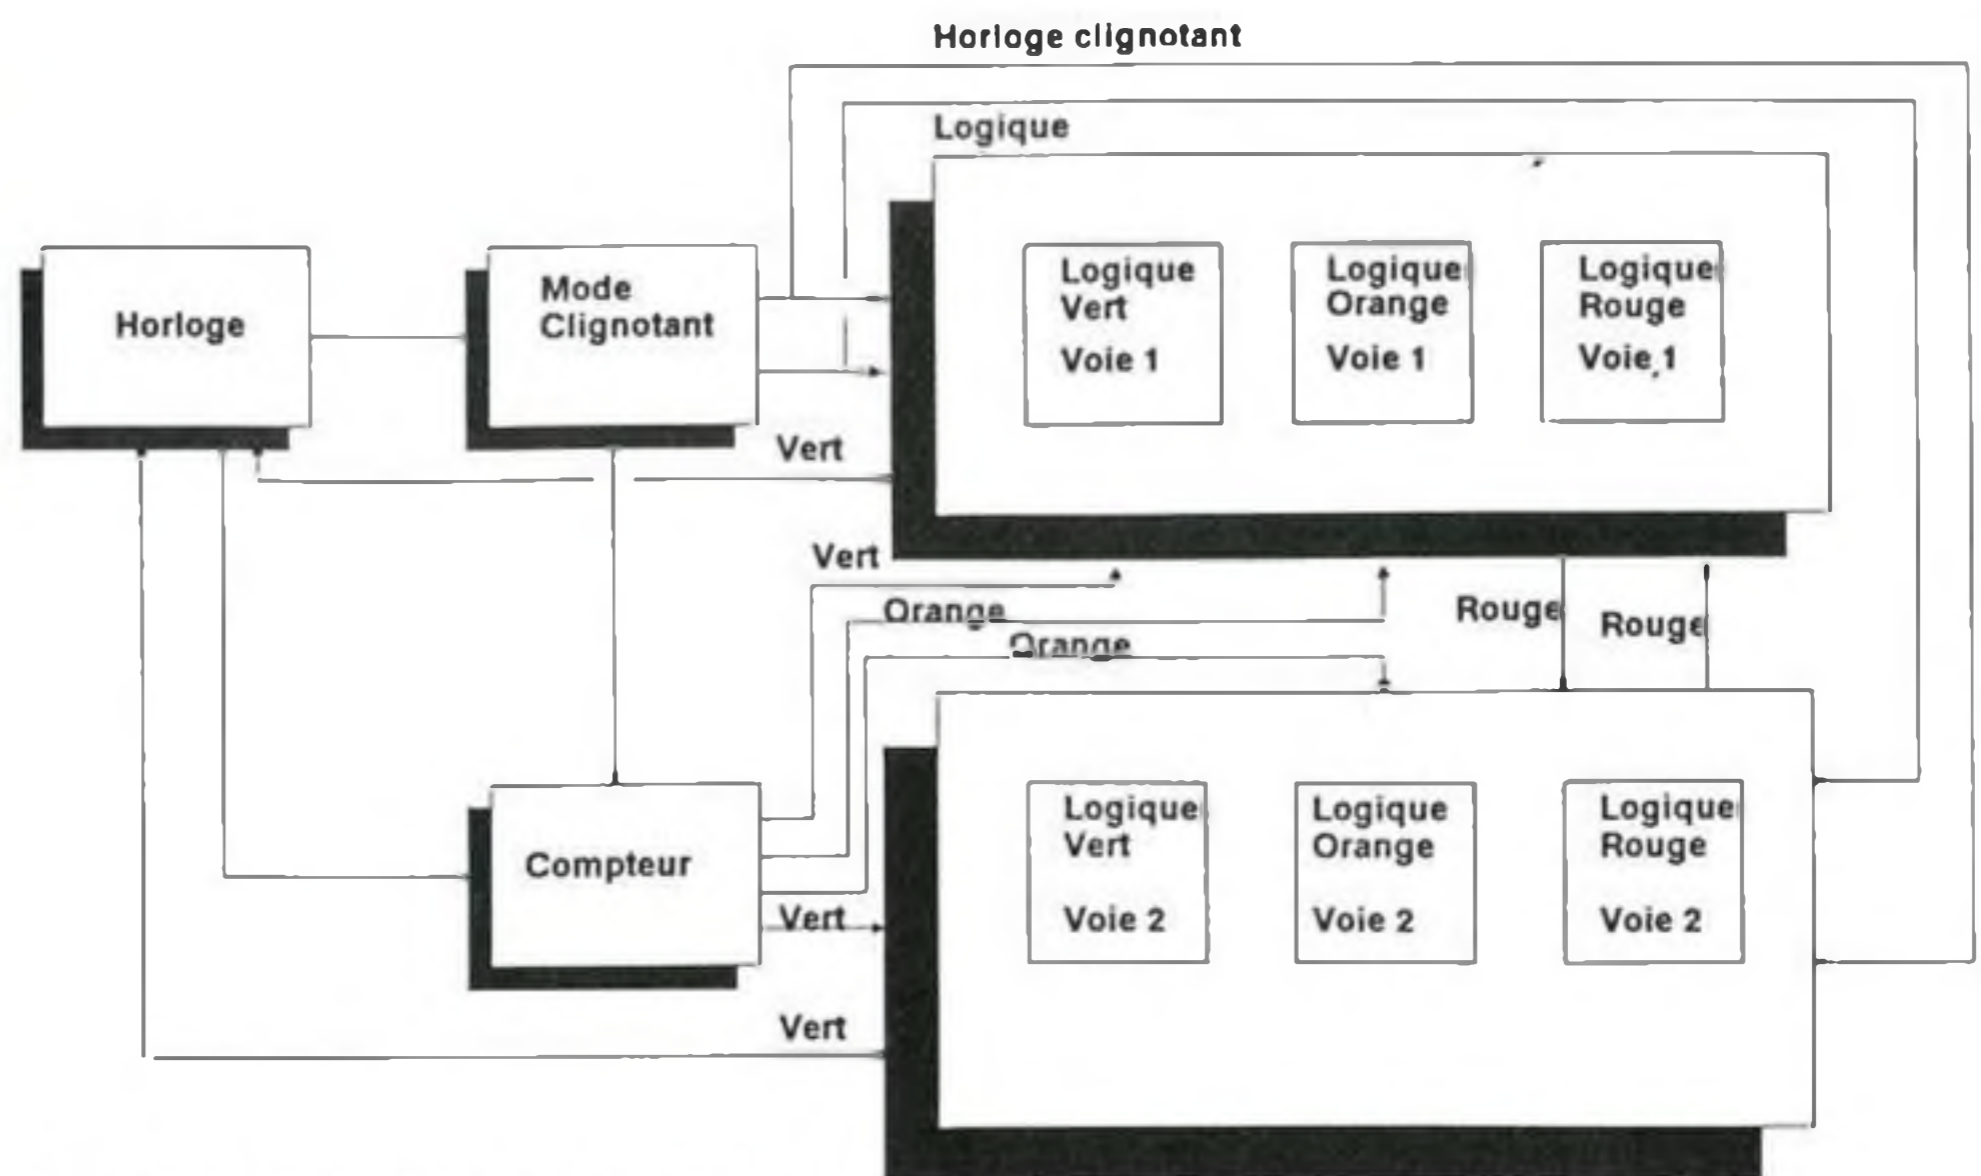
Horloge clignotant

Logique

Horloge

Mode Clignotant

Logique Vert

Voie 1

Logique Orange

Voie 1

Logique Rouge

Voie 1

Vert

Vert

Orange

Orange

Rouge

Rouge

Compteur

Vert

Logique Vert

Voie 2

Logique Orange

Voie 2

Logique Rouge

Voie 2

Vert